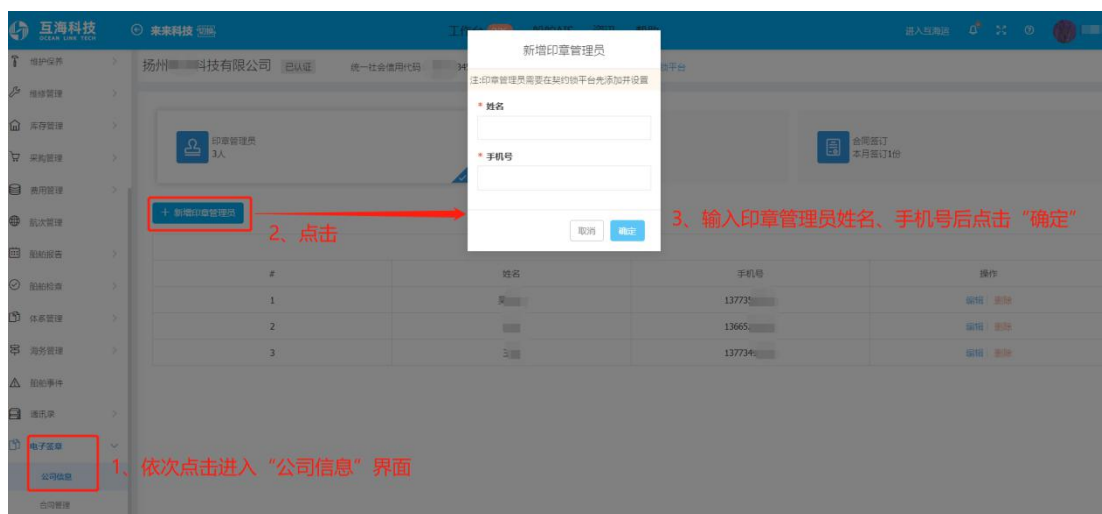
互海科技
OCEAN LINK TECH
来来科技
工作台
进入互海通
维护保养
维修管理
库存管理
采购管理
费用管理
航次管理
船舶报告
船舶检查
体系管理
海务管理
船舶事件
通讯录
电子签章
公司信息
合同管理
扬州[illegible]科技有限公司 已认证 统一社会信用代码
印章管理员
3人
合同签订
本月签订1份
+ 新增印章管理员
2、点击
新增印章管理员
注:印章管理员需要在契约锁平台先添加并设置
* 姓名
* 手机号
取消
确定
3、输入印章管理员姓名、手机号后点击“确定”

| # | 姓名 | 手机号 | 操作 |
|---|---|---|---|
| 1 | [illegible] | 137735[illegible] | 编辑 删除 |
| 2 | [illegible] | 13665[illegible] | 编辑 删除 |
| 3 | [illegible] | 137734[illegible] | 编辑 删除 |

1、依次点击进入“公司信息”界面